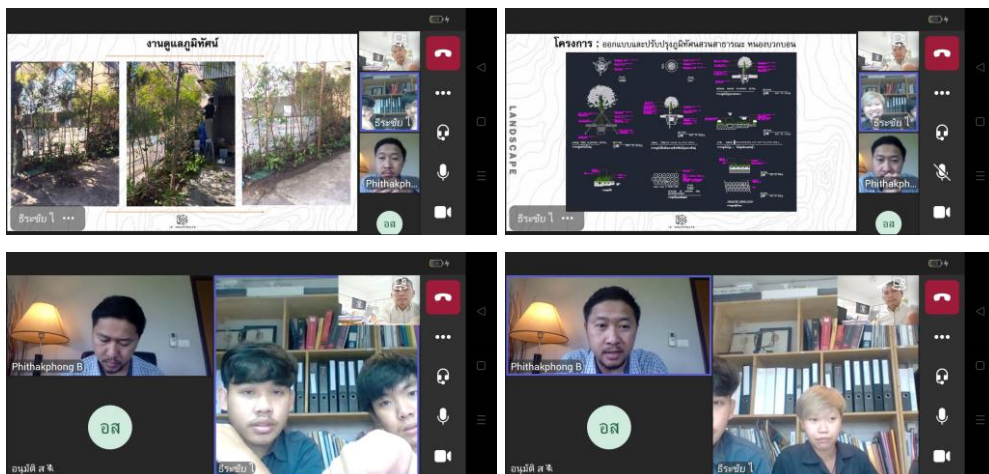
งานดูแลภูมิทัศน์

ธีระชัย ไ ...

ธีระชัย ไ

Phithakph...

อส

โครงการ : ออกแบบและปรับปรุงภูมิทัศน์สวนสาธารณะ หนองบวกบอน

LANDSCAPE

ธีระชัย ไ ...

ธีระชัย ไ

Phithakph...

อส

Phithakphong B

อส

อนุมัติ ส

ธีระชัย ไ

Phithakphong B

อส

อนุมัติ ส

ธีระชัย ไ